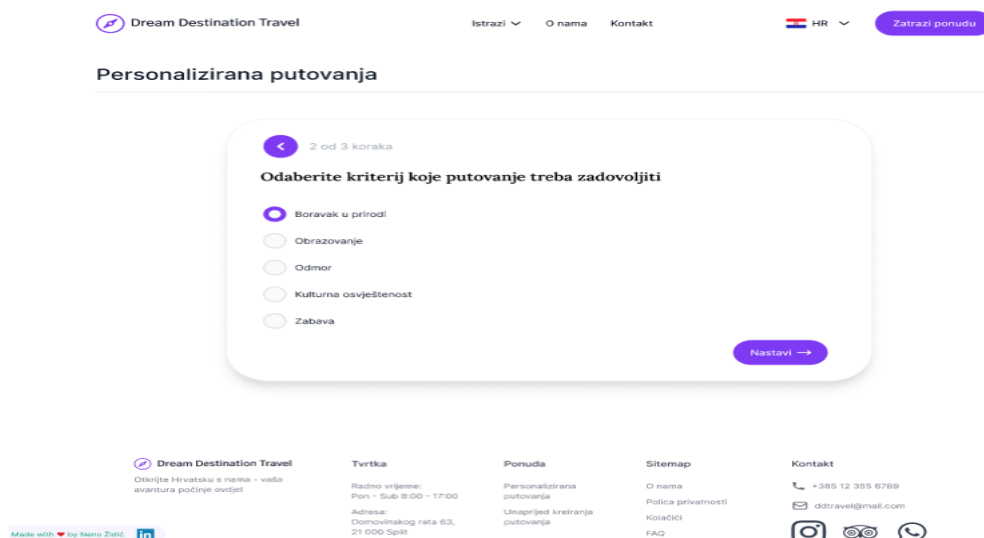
Dream Destination Travel

Istraži O nama Kontakt HR Zatraži ponudu

Personalizirana putovanja

2 od 3 koraka

Odaberite kriterij koje putovanje treba zadovoljiti

Boravak u prirodi

Obrazovanje

Odmor

Kulturna osvještenost

Zabava

Nastavi →

Dream Destination Travel

Otkrijte Hrvatsku s nama - vaša avantura počinje ovdje!

Tvrtka

Radno vrijeme:
Pon - Sub 8:00 - 17:00

Adresa:
Domovinskog rata 63,
21 000 Split

Ponuda

Personalizirana putovanja

Unaprijed kreirana putovanja

Sitemap

O nama

Polica privatnosti

Kolačići

FAQ

Kontakt

+385 12 355 6789

ddtravel@mail.com

Made with ♥ by Neno Žižić in